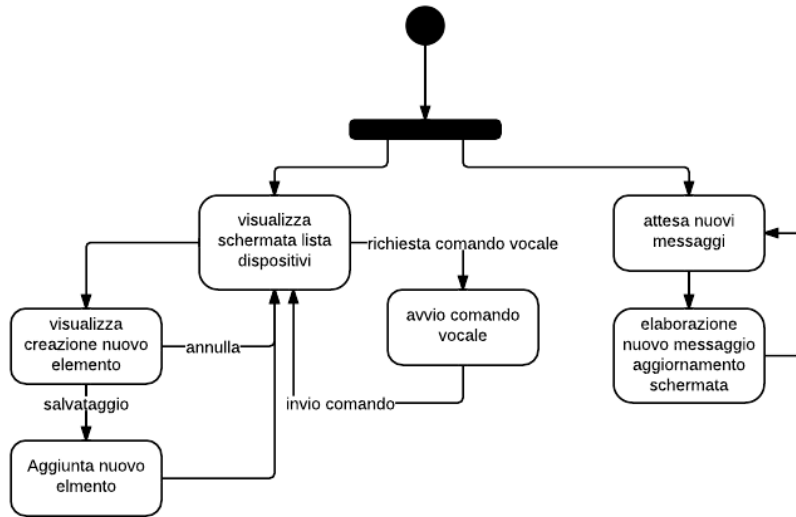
visualizza schermata lista dispositivi

richiesta comando vocale

attesa nuovi messaggi

visualizza creazione nuovo elemento

annulla

avvio comando vocale

elaborazione nuovo messaggio aggiornamento schermata

salvataggio

invio comando

Aggiunta nuovo elmento